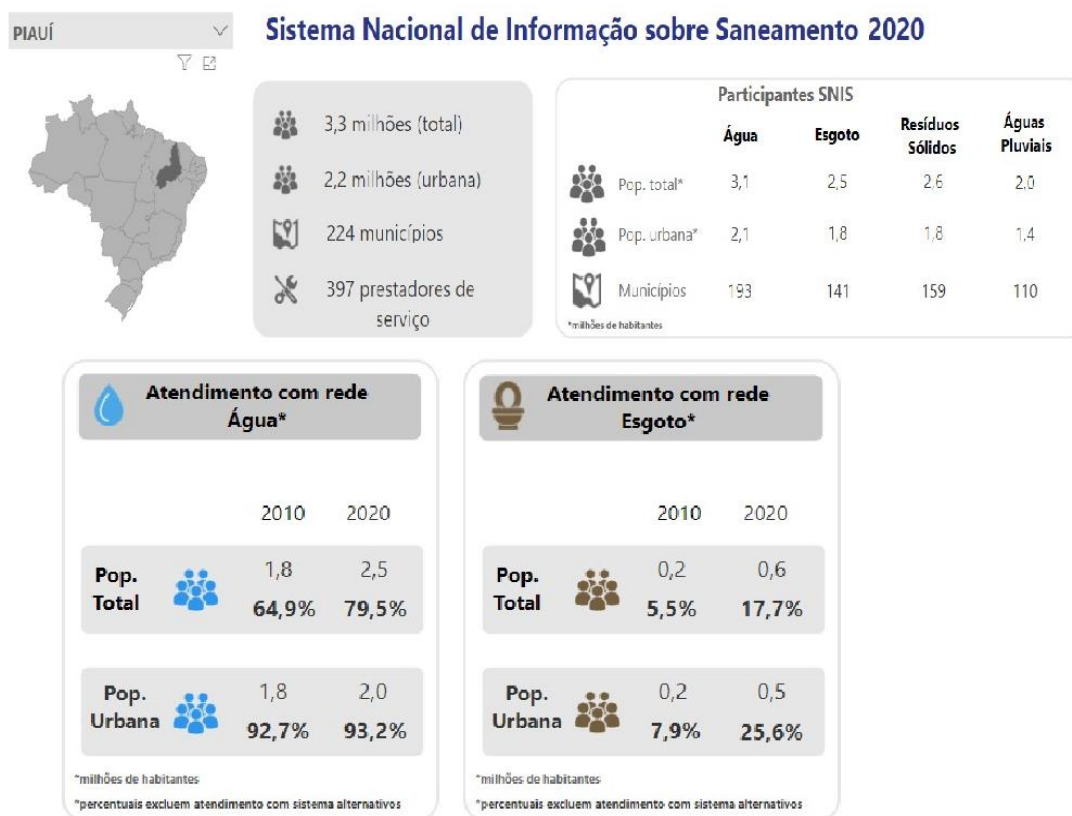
PIAUÍ

Sistema Nacional de Informação sobre Saneamento 2020

3,3 milhões (total)

2,2 milhões (urbana)

224 municípios

397 prestadores de serviço

Participantes SNIS

| | Água | Esgoto | Resíduos Sólidos | Águas Pluviais |
|---|---|---|---|---|
| Pop. total* | 3,1 | 2,5 | 2,6 | 2,0 |
| Pop. urbana* | 2,1 | 1,8 | 1,8 | 1,4 |
| Municípios | 193 | 141 | 159 | 110 |

*milhões de habitantes

Atendimento com rede Água*

| | 2010 | 2020 |
|---|---|---|
| Pop. Total | 1,8 64,9% | 2,5 79,5% |
| Pop. Urbana | 1,8 92,7% | 2,0 93,2% |

*milhões de habitantes
*percentuais excluem atendimento com sistema alternativos

Atendimento com rede Esgoto*

| | 2010 | 2020 |
|---|---|---|
| Pop. Total | 0,2 5,5% | 0,6 17,7% |
| Pop. Urbana | 0,2 7,9% | 0,5 25,6% |

*milhões de habitantes
*percentuais excluem atendimento com sistema alternativos